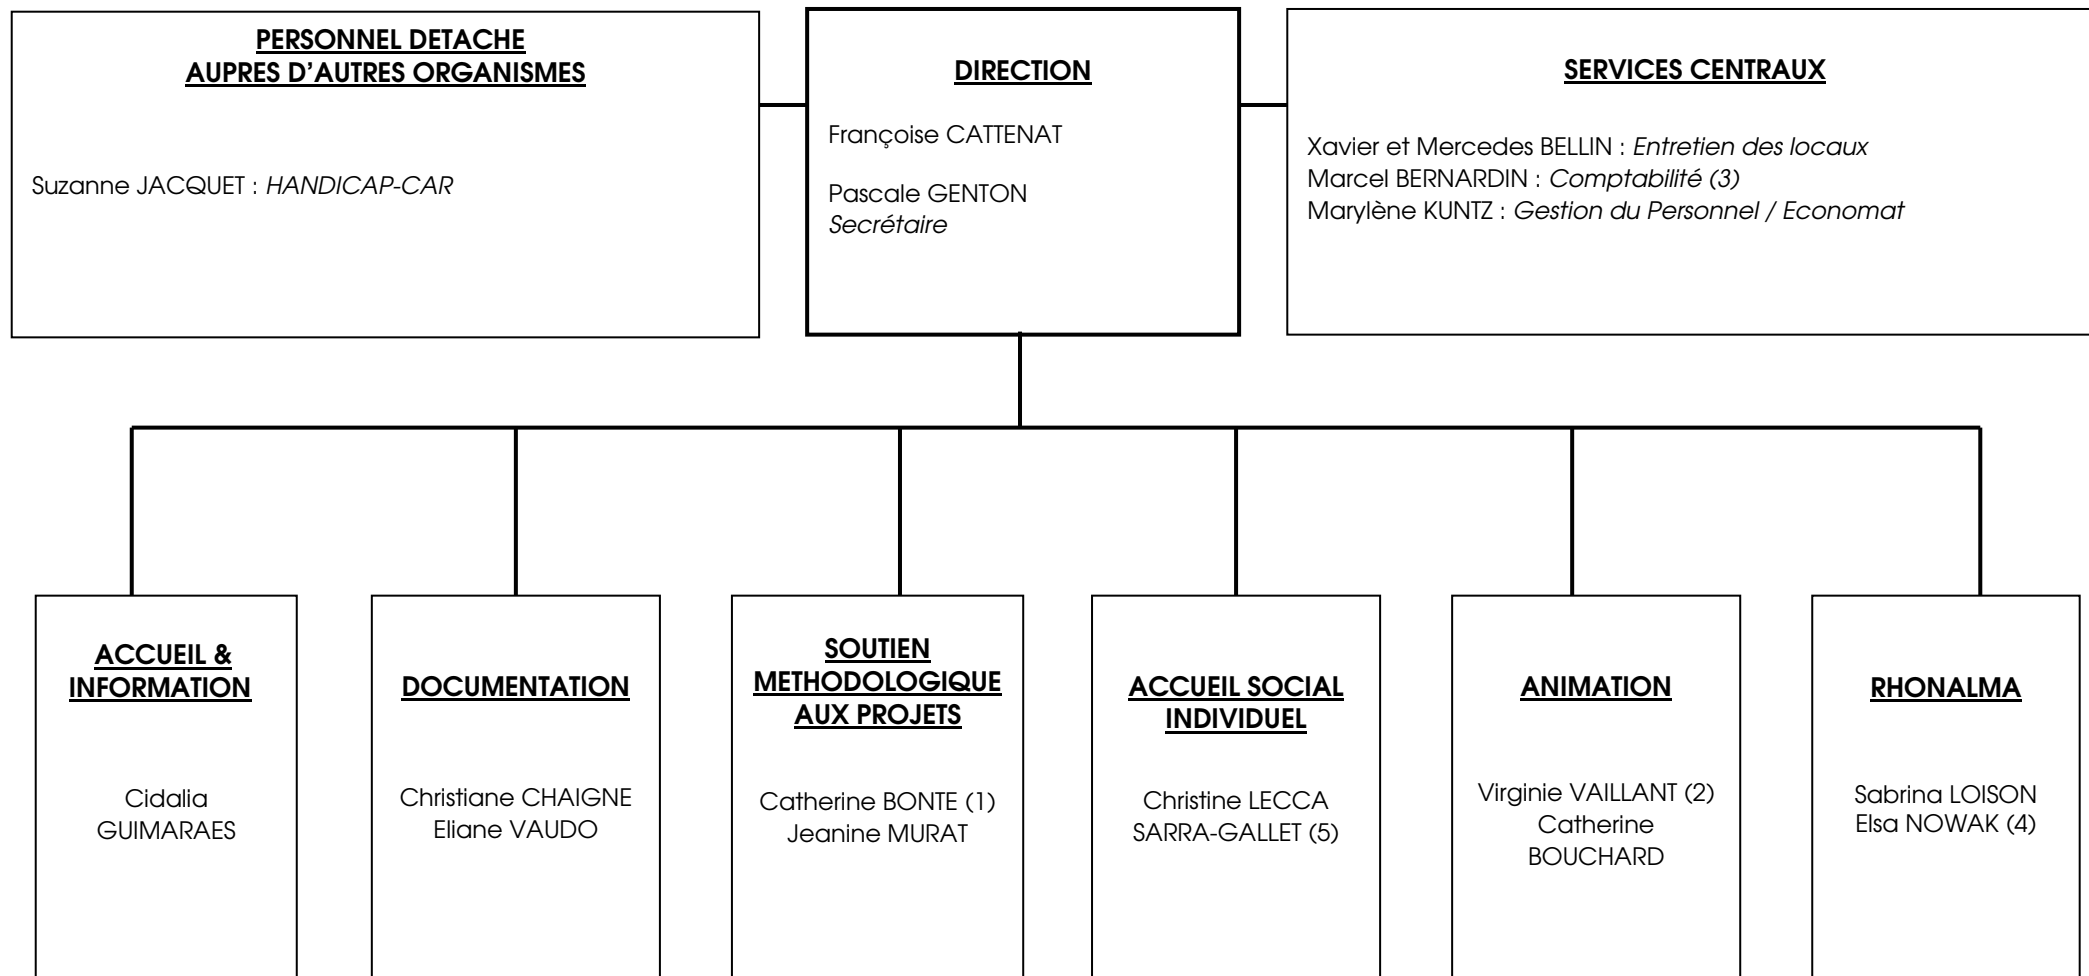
PERSONNEL DETACHE
AUPRES D'AUTRES ORGANISMES

Suzanne JACQUET : HANDICAP-CAR

DIRECTION

Françoise CATTENAT

Pascale GENTON
Secrétaire

SERVICES CENTRAUX

Xavier et Mercedes BELLIN : Entretien des locaux
Marcel BERNARDIN : Comptabilité (3)
Marylène KUNTZ : Gestion du Personnel / Economat

ACCUEIL & INFORMATION

Cidalia GUIMARAES

DOCUMENTATION

Christiane CHAIGNE
Eliane VAUDO

SOUTIEN METHODOLOGIQUE AUX PROJETS

Catherine BONTE (1)
Jeanine MURAT

ACCUEIL SOCIAL INDIVIDUEL

Christine LECCA
SARRA-GALLET (5)

ANIMATION

Virginie VAILLANT (2)
Catherine BOUCHARD

RHONALMA

Sabrina LOISON
Elsa NOWAK (4)